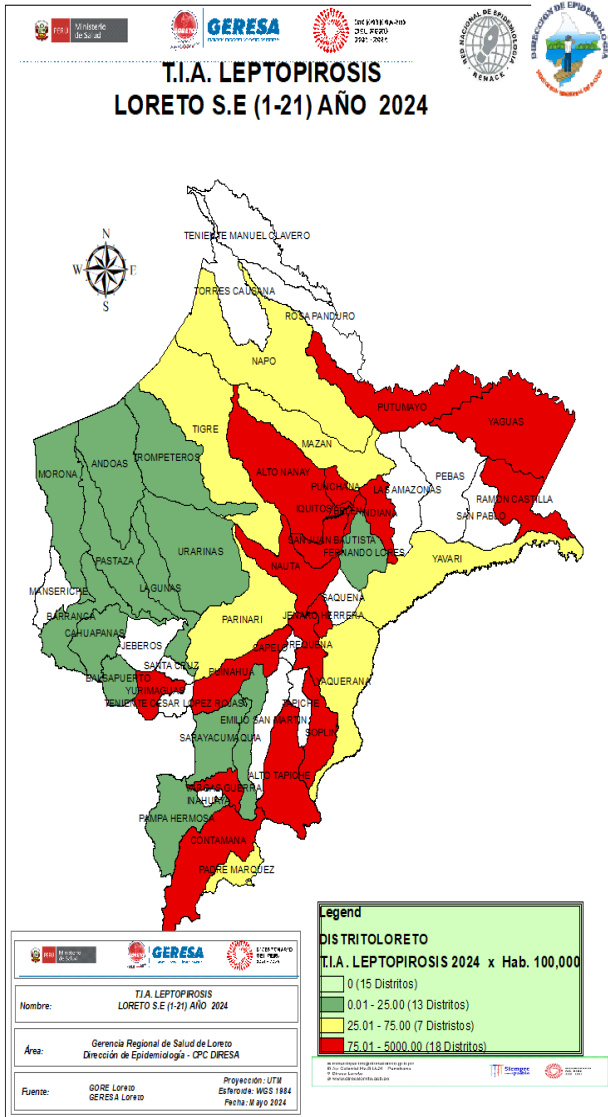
PERÚ Ministerio de Salud
GERESA
BICENTENARIO DEL PERÚ 2021 - 2024
RED NACIONAL DE EPIDEMIOLOGIA RENACE
DIRECCIÓN DE EPIDEMIOLOGÍA

T.I.A. LEPTOPIROSIS
LORETO S.E (1-21) AÑO 2024

N
W E
S

TENIENTE MANUEL CLAVERO
TORRES CAUSANA
ROSA PANDURO
NAPO
PUTUMAYO
YAGUAS
TIGRE
MAZAN
MORONA
ANDOAS
TROMPETEROS
ALTO NANAY
PUNCHANA
LAS AMAZONAS
PEBAS
RAMON CASTILLA
IQUITOS
BELEN
INDIANA
SAN PABLO
SAN JUAN BAUTISTA
FERNANDO LORES
URARINAS
PASTAZA
NAUTA
YAVARI
LAGUNAS
TAQUENA
MANSERICHE
PARINARI
JENARO HERRERA
BARRANCA
CAHUAPANAS
JEBEROS
RAPEL
REQUENA
SANTA CRUZ
PUINAHUA
BALSAPUERTO
YURIMAGUAS
JAQUERANA
TENIENTE CESAR LOPEZ ROJAS
EMILIO SAN MARTIN
TAPICHE
SOPLIN
SARAYACU
MAQUIA
ALTO TAPICHE
VARGAS GUERRA
INAHUAYA
PAMPA HERMOSA
CONTAMANA
PADRE MARQUEZ

Legend
DISTRITOLORETO
T.I.A. LEPTOPIROSIS 2024 x Hab. 100,000
0 (15 Distritos)
0.01 - 25.00 (13 Distritos)
25.01 - 75.00 (7 Distritos)
75.01 - 5000.00 (18 Distritos)

Ministerio de Salud
GERESA
BICENTENARIO DEL PERÚ

Nombre: T.I.A. LEPTOPIROSIS
LORETO S.E (1-21) AÑO 2024

Área: Gerencia Regional de Salud de Loreto
Dirección de Epidemiología - CPC DIRESA

Fuente: GORE Loreto
GERESA Loreto
Proyección: UTM
Esferoide: WGS 1984
Fecha: Mayo 2024

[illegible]
Siempre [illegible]